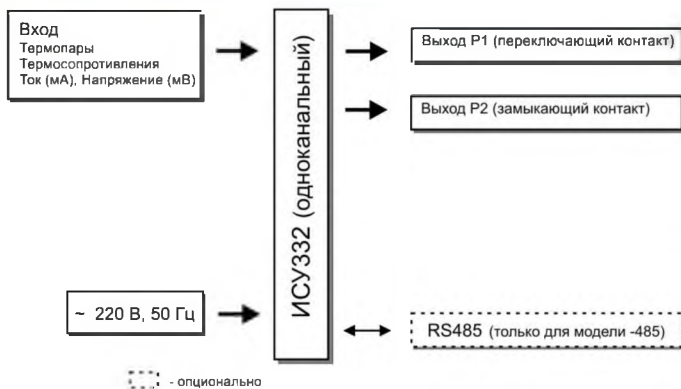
Вход
Термопары
Термосопротивления
Ток (мА), Напряжение (мВ)

ИСУ332 (одноканальный)

Выход Р1 (переключающий контакт)

Выход Р2 (замыкающий контакт)

~ 220 В, 50 Гц

RS485 (только для модели -485)

- опционально